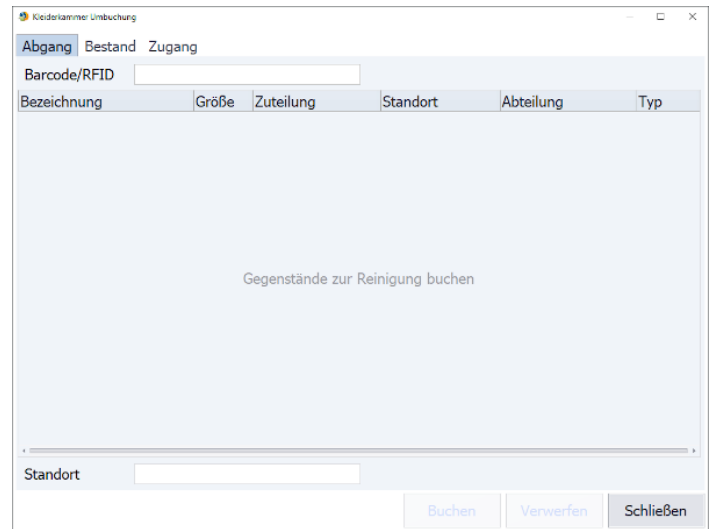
Kleiderkammer Umbuchung

Abgang Bestand Zugang

Barcode/RFID

| Bezeichnung | Größe | Zuteilung | Standort | Abteilung | Typ |
|---|---|---|---|---|---|

Gegenstände zur Reinigung buchen

Standort

Buchen Verwerfen Schließen